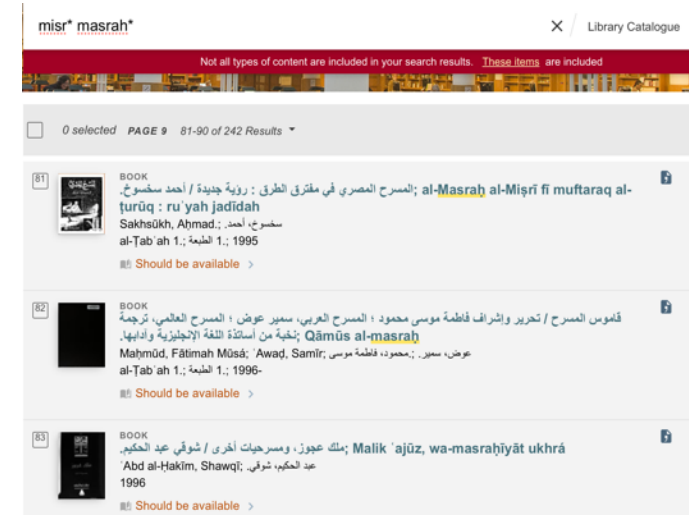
misr* masrah*

Library Catalogue

Not all types of content are included in your search results. These items are included

0 selected PAGE 9 81-90 of 242 Results

81

BOOK

المسرح المصري في مفترق الطرق : رؤية جديدة / أحمد سخسوخ.; al-Masraḥ al-Miṣrī fī muftaraq al-ṭurūq : ruʾyah jadīdah

Sakhsūkh, Aḥmad.; سخسوخ، أحمد.

al-Ṭabʻah 1.; الطبعة 1.; 1995

Should be available

82

BOOK

قاموس المسرح / تحرير وإشراف فاطمة موسى محمود ؛ المسرح العربي، سمير عوض ؛ المسرح العالمي، ترجمة نخبة من أساتذة اللغة الإنجليزية وآدابها.; Qāmūs al-masraḥ

Maḥmūd, Fāṭimah Mūsá; ʻAwaḍ, Samīr; محمود، فاطمة موسى.; عوض، سمير.

al-Ṭabʻah 1.; الطبعة 1.; 1996-

Should be available

83

BOOK

ملك عجوز، ومسرحيات أخرى / شوقي عبد الحكيم.; Malik ʻajūz, wa-masraḥīyāt ukhrá

ʻAbd al-Ḥakīm, Shawqī; عبد الحكيم، شوقي.

1996

Should be available